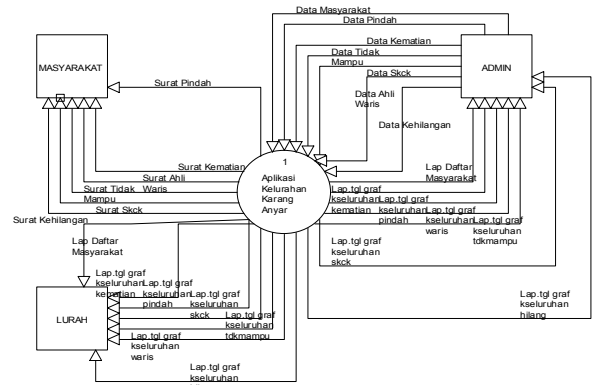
Data Masyarakat
Data Pindah
Data Kematian
Data Tidak Mampu
Data Skck
Data Ahli Waris
Data Kehilangan

MASYARAKAT

ADMIN

Surat Pindah

1
Aplikasi Kelurahan Karang Anyar

Surat Kematian
Surat Ahli Waris
Surat Tidak Mampu
Surat Skck
Surat Kehilangan

Lap Daftar Masyarakat
Lap.tgl graf kseluruhan kematian
Lap.tgl graf kseluruhan pindah
Lap.tgl graf kseluruhan waris
Lap.tgl graf kseluruhan tdkmampu
Lap.tgl graf kseluruhan skck
Lap.tgl graf kseluruhan hilang

Lap Daftar Masyarakat
Lap.tgl graf kseluruhan kematian
Lap.tgl graf kseluruhan pindah
Lap.tgl graf kseluruhan skck
Lap.tgl graf kseluruhan tdkmampu
Lap.tgl graf kseluruhan waris
Lap.tgl graf kseluruhan

LURAH